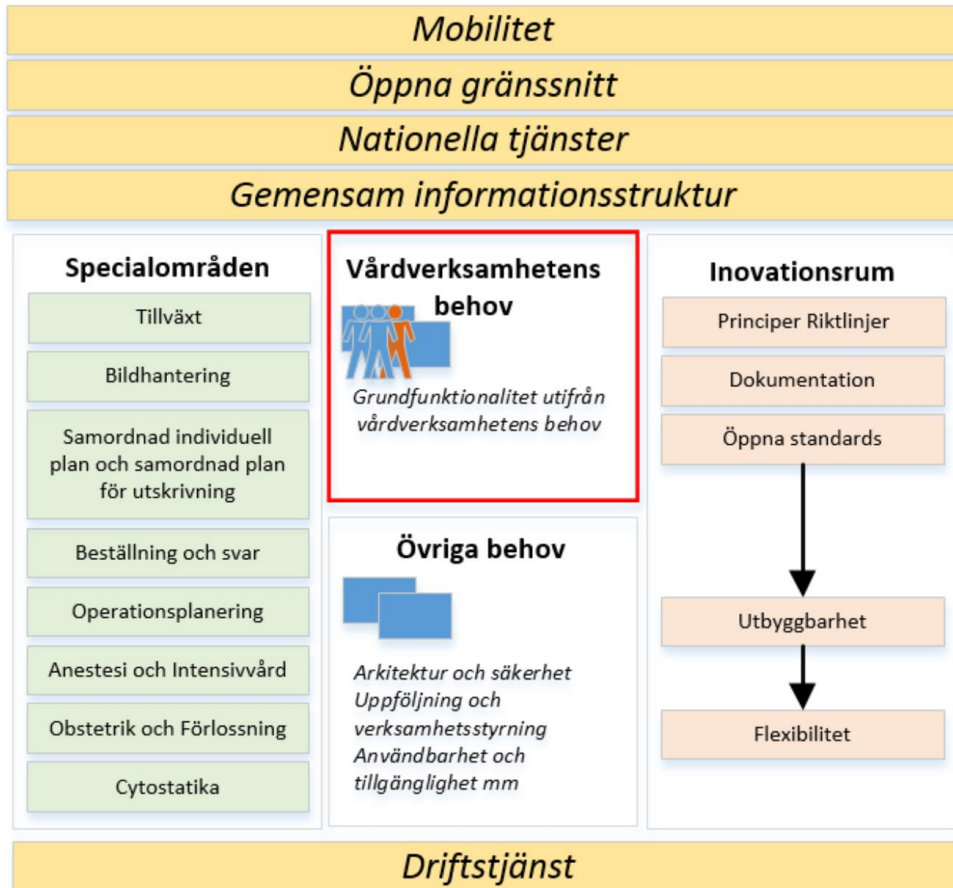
Mobilitet

Öppna gränssnitt

Nationella tjänster

Gemensam informationsstruktur

Specialområden

Tillväxt

Bildhantering

Samordnad individuell plan och samordnad plan för utskrivning

Beställning och svar

Operationsplanering

Anestesi och Intensivvård

Obstetrik och Förlossning

Cytostatika

Vårdverksamhetens behov

Grundfunktionalitet utifrån vårdverksamhetens behov

Övriga behov

Arkitektur och säkerhet
Uppföljning och verksamhetsstyrning
Användbarhet och tillgänglighet mm

Inovationsrum

Principer Riktlinjer

Dokumentation

Öppna standards

Utbyggbarhet

Flexibilitet

Driftstjänst